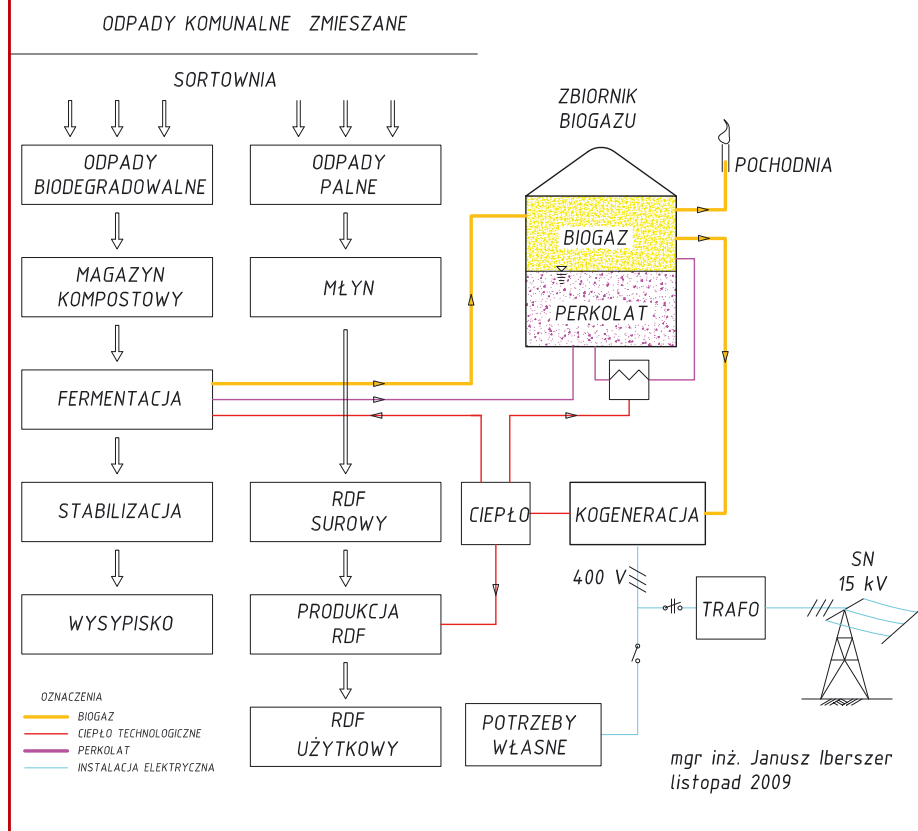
ODPADY KOMUNALNE ZMIESZANE

SORTOWNIA

ODPADY BIODEGRADOWALNE

ODPADY PALNE

ZBIORNIK BIOGAZU

POCHODNIA

BIOGAZ

PERKOLAT

MAGAZYN KOMPOSTOWY

MŁYN

FERMENTACJA

STABILIZACJA

RDF SUROWY

CIEPŁO

KOGENERACJA

400 V

SN 15 kV

TRAFO

WYSYPISKO

PRODUKCJA RDF

OZNACZENIA
BIOGAZ
CIEPŁO TECHNOLOGICZNE
PERKOLAT
INSTALACJA ELEKTRYCZNA

RDF UŻYTKOWY

POTRZEBY WŁASNE

mgr inż. Janusz Iberszer
listopad 2009